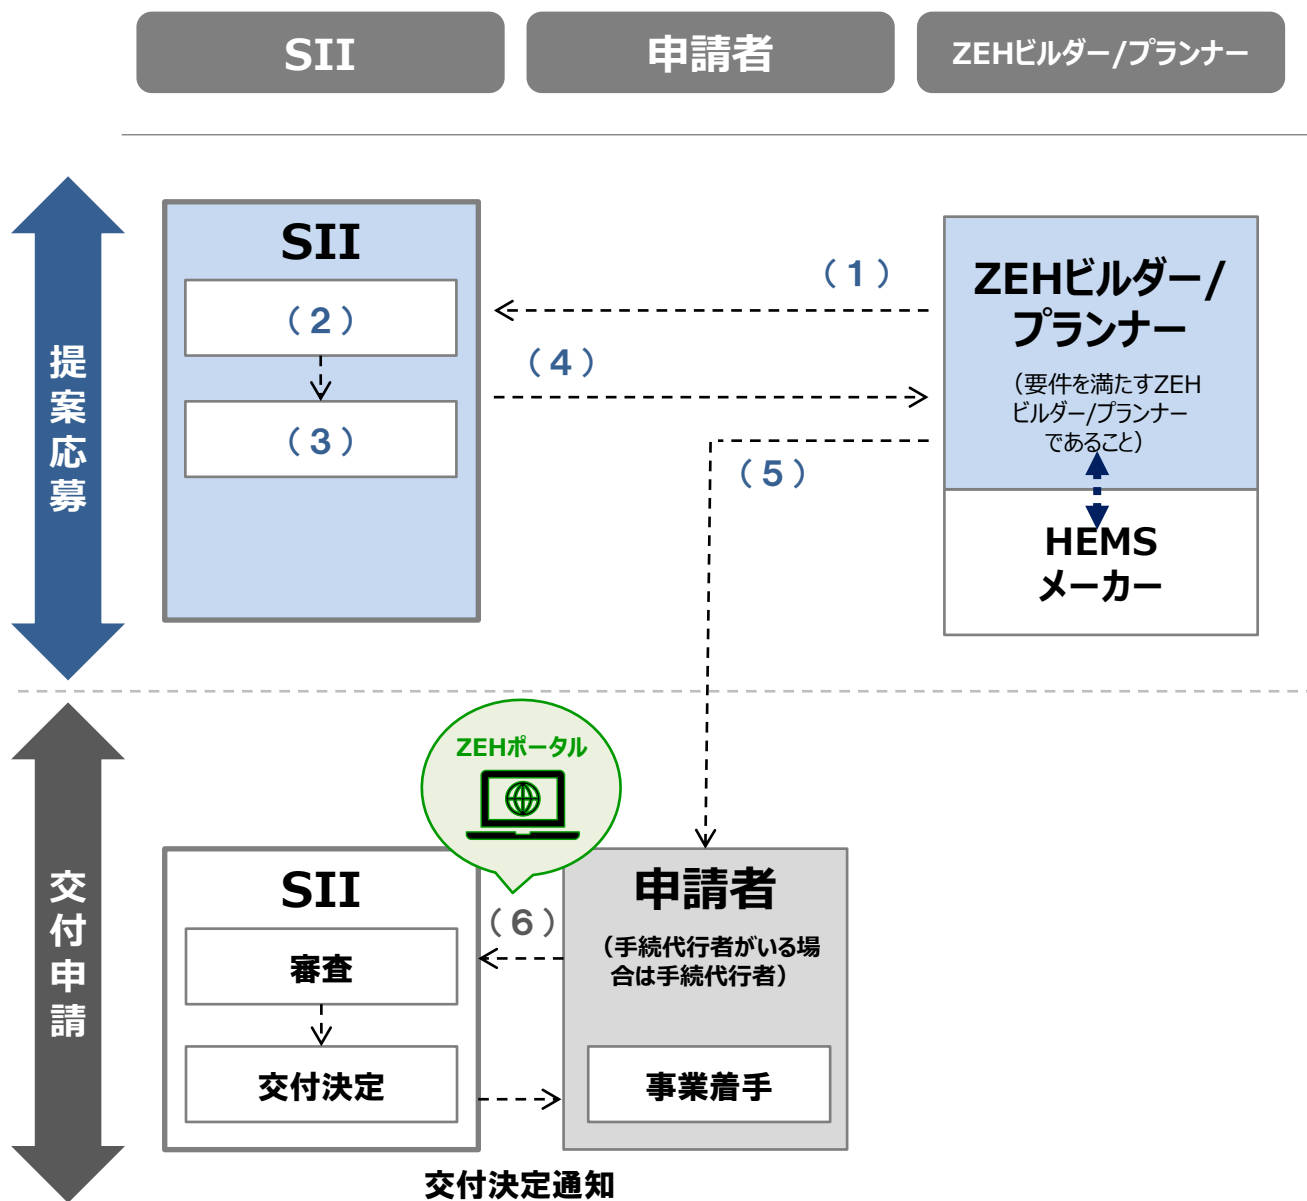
SII

申請者

ZEHビルダー/プランナー

提案応募

SII

（2）

（3）

（1）

（4）

ZEHビルダー/プランナー

（要件を満たすZEHビルダー/プランナーであること）

（5）

HEMSメーカー

交付申請

ZEHポータル

SII

審査

交付決定

（6）

申請者

（手続代行者がいる場合は手続代行者）

事業着手

交付決定通知